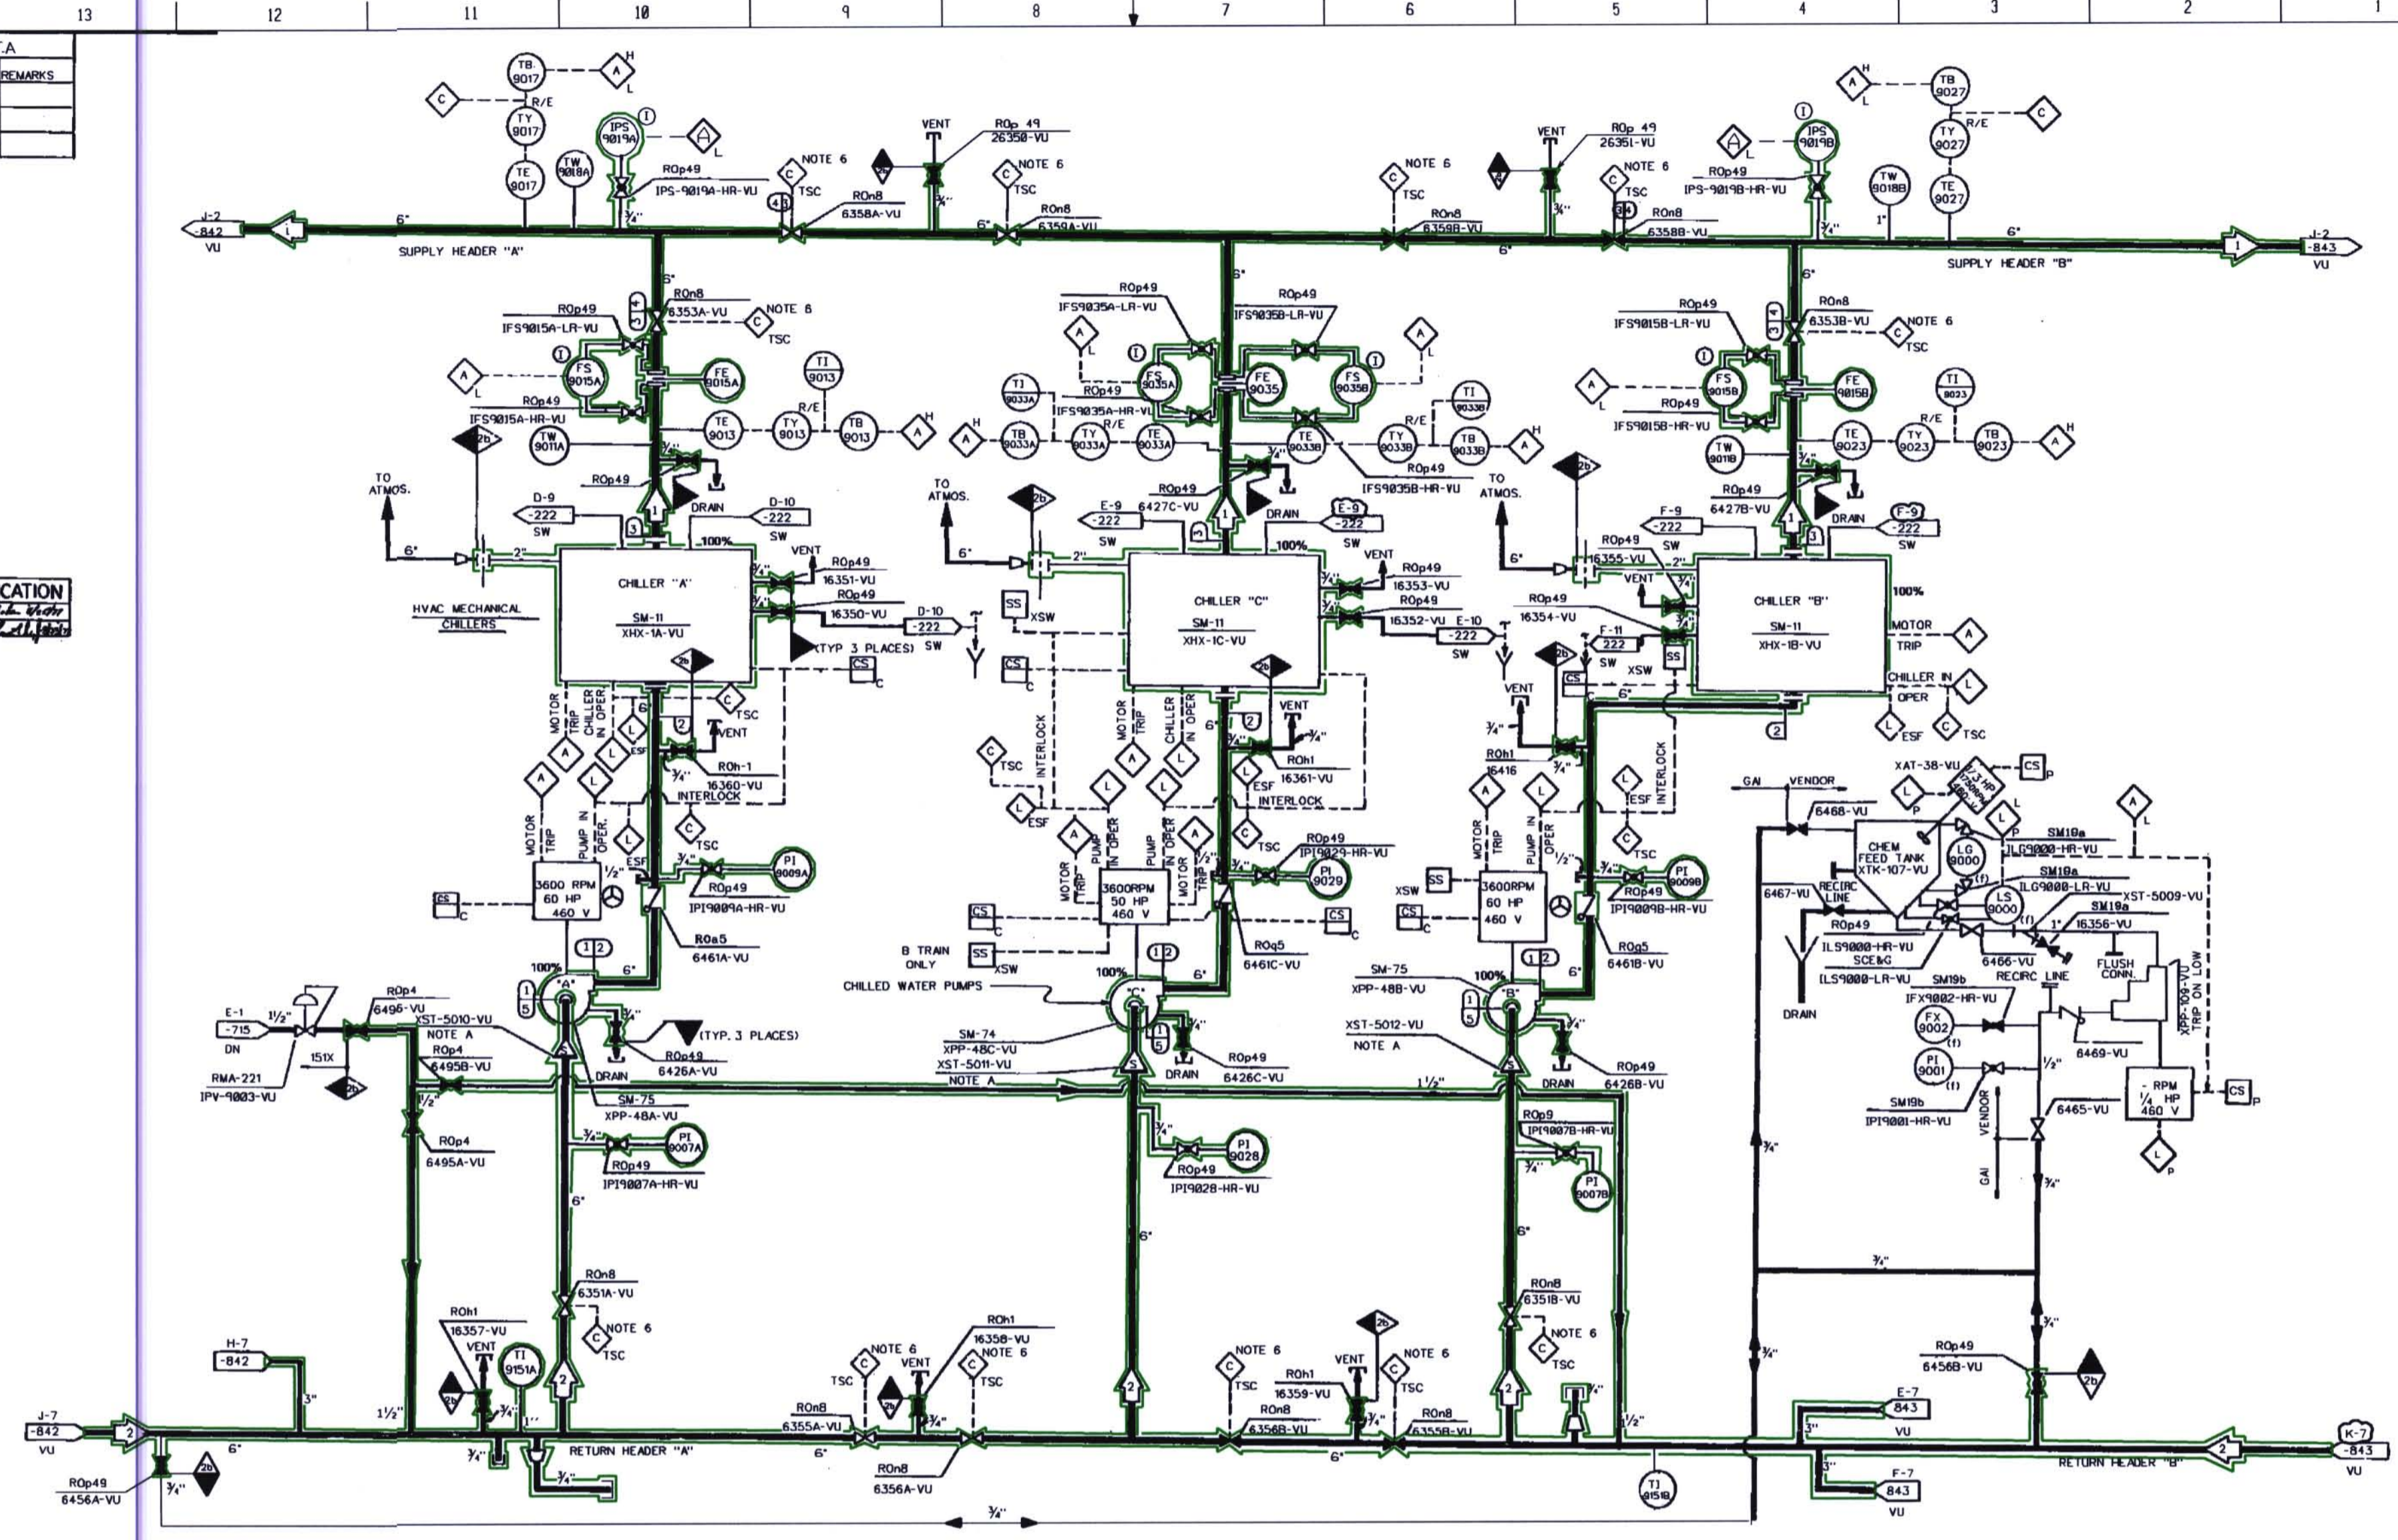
13 12 11 10 9 8 7 6 5 4 3 2 1

A
REMARKS

CATION

TB 9017
TY 9017
TE 9017
TW 9018A
IPS 9019A
R/E
H
L
ROp49
IPS-9019A-HR-VU
¾"
NOTE 6
TSC
ROn8
6358A-VU
VENT
ROp 49
26350-VU
NOTE 6
TSC
ROn8
6359A-VU
J-2
-842
VU
6"
SUPPLY HEADER "A"
6"
ROn8
6353A-VU
NOTE 6
TSC
ROp49
IFS9015A-LR-VU
FS 9015A
FE 9015A
ROp49
IFS9015A-HR-VU
TI 9013
TE 9013
TY 9013
TB 9013
R/E
TW 9011A
ROp49
TO ATMOS.
D-9
-222
SW
DRAIN
D-10
-222
SW
100%
VENT
ROp49
16351-VU
ROp49
16350-VU
D-10
-222
SW
(TYP 3 PLACES)
CHILLER "A"
SM-11
XHX-1A-VU
HVAC MECHANICAL CHILLERS
CS C
MOTOR TRIP
CHILLER IN OPER
ESF
TSC
VENT
ROh-1
16360-VU
INTERLOCK
TSC
MOTOR TRIP
PUMP IN OPER.
ESF
3600 RPM
60 HP
460 V
CS C
ROp49
IPI9009A-HR-VU
PI 9009A
ROa5
6461A-VU
100%
6"
E-1
-715
DN
1½"
ROp4
6496-VU
XST-5010-VU
NOTE A
ROp4
6495B-VU
151X
RMA-221
IPV-9003-VU
ROp4
6495A-VU
(TYP. 3 PLACES)
ROp49
6426A-VU
DRAIN
SM-75
XPP-48A-VU
PI 9007A
ROp49
IPI9007A-HR-VU
6"
ROn8
6351A-VU
NOTE 6
TSC
ROh1
16357-VU
VENT
TI 9151A
H-7
-842
3"
1½"
J-7
-842
VU
6"
¾"
ROp49
6456A-VU
RETURN HEADER "A"
NOTE 6
TSC
VENT
ROh1
16358-VU
NOTE 6
TSC
ROn8
6355A-VU
6"
ROn8
6356A-VU
¾"

VENT
ROp 49
26351-VU
NOTE 6
TSC
NOTE 6
TSC
ROn8
6359B-VU
ROn8
6358B-VU
6"
ROp49
IFS9035A-LR-VU
ROp49
IFS9035B-LR-VU
FS 9035A
FE 9035
FS 9035B
TI 9033A
ROp49
IFS9035A-HR-VU
R/E
TB 9033A
TY 9033A
TE 9033A
TE 9033B
TY 9033B
TB 9033B
TI 9033B
ROp49
IFS9035B-HR-VU
TO ATMOS.
E-9
-222
SW
ROp49
6427C-VU
DRAIN
E-9
-222
SW
100%
VENT
ROp49
16353-VU
ROp49
16352-VU
E-10
-222
SW
CHILLER "C"
SM-11
XHX-1C-VU
SS XSW
CS C
INTERLOCK
TSC
ESF
MOTOR TRIP
CHILLER IN OPER
VENT
ROh1
16361-VU
ESF
INTERLOCK
MOTOR TRIP
PUMP IN OPER
PUMP IN OPER
MOTOR TRIP
TSC
ROp49
IPI9029-HR-VU
PI 9029
3600RPM
50 HP
460 V
CS C
CS C
ROq5
6461C-VU
B TRAIN ONLY
SS XSW
CHILLED WATER PUMPS
100%
SM-74
XPP-48C-VU
XST-5011-VU
NOTE A
DRAIN
ROp49
6426C-VU
PI 9028
ROp49
IPI9028-HR-VU
6"
NOTE 6
TSC
ROh1
16359-VU
VENT
NOTE 6
TSC
ROn8
6356B-VU
ROn8
6355B-VU
6"

TB 9027
TY 9027
TE 9027
R/E
IPS 9019B
ROp49
IPS-9019B-HR-VU
TW 9018B
1"
J-2
-843
VU
SUPPLY HEADER "B"
ROp49
IFS9015B-LR-VU
ROn8
6353B-VU
NOTE 6
TSC
FS 9015B
FE 9015B
TI 9023
ROp49
IFS9015B-HR-VU
R/E
TW 9011B
TE 9023
TY 9023
TB 9023
TO ATMOS.
ROp49
6427B-VU
DRAIN
F-9
-222
SW
ROp49
16355-VU
VENT
ROp49
16354-VU
F-11
222
SW
XSW
SS
CHILLER "B"
SM-11
XHX-1B-VU
100%
MOTOR TRIP
CHILLER IN OPER
ESF
TSC
VENT
ROh1
16416
CS
INTERLOCK
ESF
TSC
MOTOR TRIP
PUMP IN OPER
3600RPM
60 HP
460 V
SS XSW
CS C
PI 9009B
ROp49
IPI9009B-HR-VU
ROq5
6461B-VU
SM-75
XPP-48B-VU
100%
XST-5012-VU
NOTE A
DRAIN
ROp49
6426B-VU
ROp9
IPI9007B-HR-VU
PI 9007B
6"
ROn8
6351B-VU
NOTE 6
TSC
TI 9151B
E-7
843
VU
F-7
843
VU
K-7
-843
VU
RETURN HEADER "B"
ROp49
6456B-VU

GAI VENDOR
6468-VU
XAT-38-VU
CS P
1/3 HP 1750RPM 460V
CHEM FEED TANK
XTK-107-VU
LG 9000
SM19a
ILG9000-HR-VU
SM19a
ILG9000-LR-VU
LS 9000
SM19a
XST-5009-VU
16356-VU
6467-VU
RECIRC LINE
ROp49
ILS9000-HR-VU
SCE&G
ILS9000-LR-VU
6466-VU
RECIRC LINE
FLUSH CONN.
SM19b
IFX9002-HR-VU
FX 9002
PI 9001
SM19b
IPI9001-HR-VU
6469-VU
XPP-109-VU TRIP ON LOW
- RPM
¼ HP
460 V
CS P
6465-VU
VENDOR
GAI
DRAIN
¾"